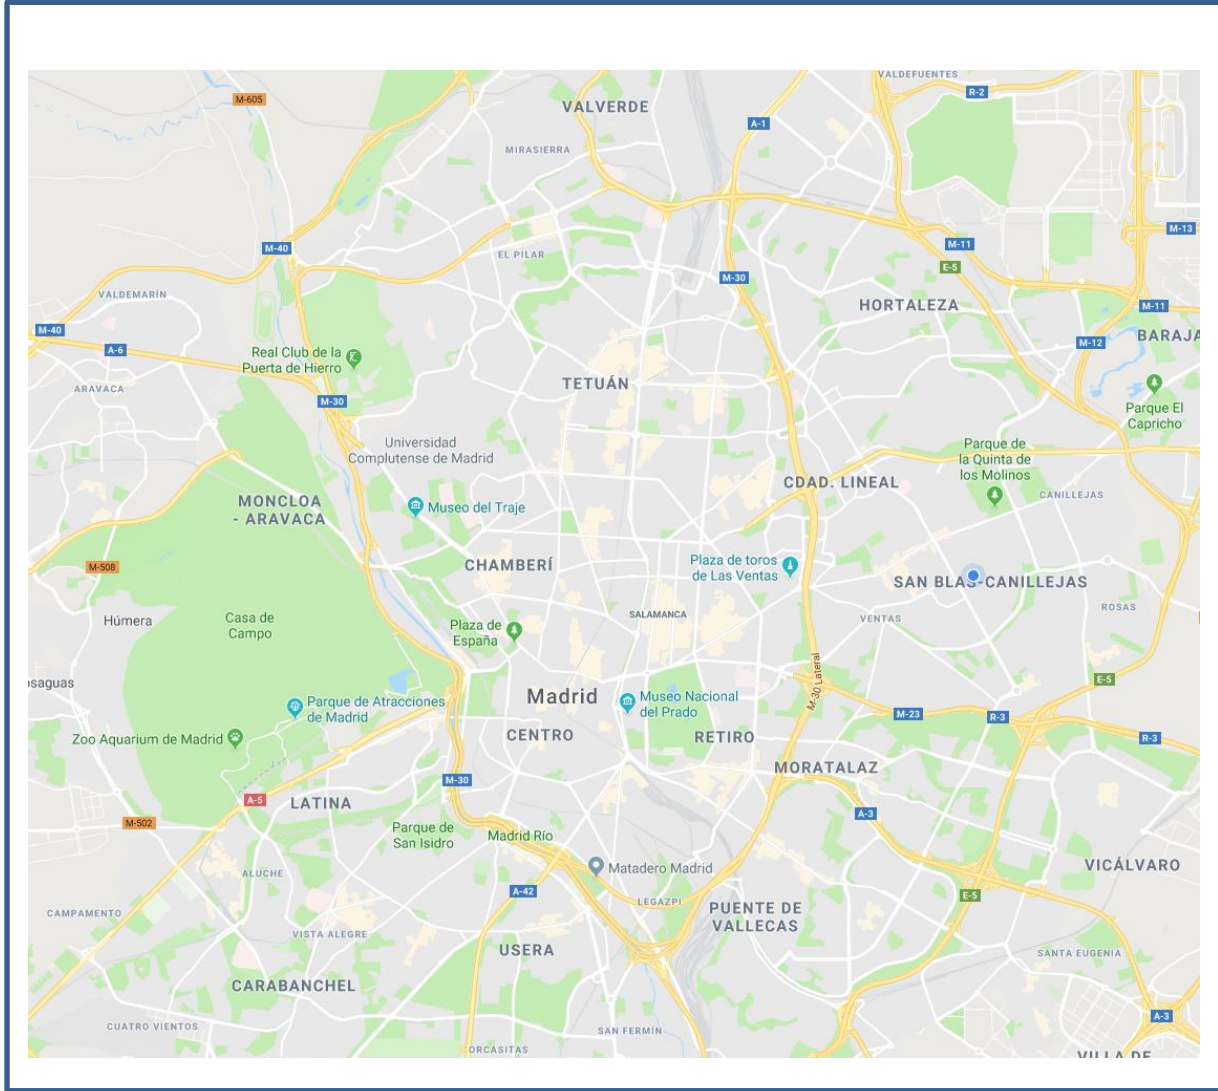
VALDEFUENTES
M-605
VALVERDE
R-2
A-1
MIRASIERRA
M-13
M-40
EL PILAR
M-11
M-30
E-5
VALDEMARÍN
HORTALEZA
M-11
M-40
A-6
M-12
BARAJA
Real Club de la Puerta de Hierro
ARAVACA
TETUÁN
Parque El Capricho
M-30
Universidad Complutense de Madrid
Parque de la Quinta de los Molinos
CDAD. LINEAL
MONCLOA - ARAVACA
CANILLEJAS
Museo del Traje
M-508
CHAMBERÍ
Plaza de toros de Las Ventas
SAN BLAS-CANILLEJAS
SALAMANCA
ROSAS
Húmera
Casa de Campo
Plaza de España
VENTAS
osaguas
Madrid
Museo Nacional del Prado
M-30 Lateral
E-5
Parque de Atracciones de Madrid
M-23
R-3
R-3
Zoo Aquarium de Madrid
CENTRO
RETIRO
MORATALAZ
M-30
A-5
LATINA
M-502
A-3
Parque de San Isidro
Madrid Río
Matadero Madrid
VICÁLVARO
ALUCHE
A-42
LEGAZPI
PUENTE DE VALLECAS
E-5
CAMPAMENTO
VISTA ALEGRE
USERA
SANTA EUGENIA
CARABANCHEL
CUATRO VIENTOS
SAN FERMÍN
A-3
ORCASITAS
VILLA DE